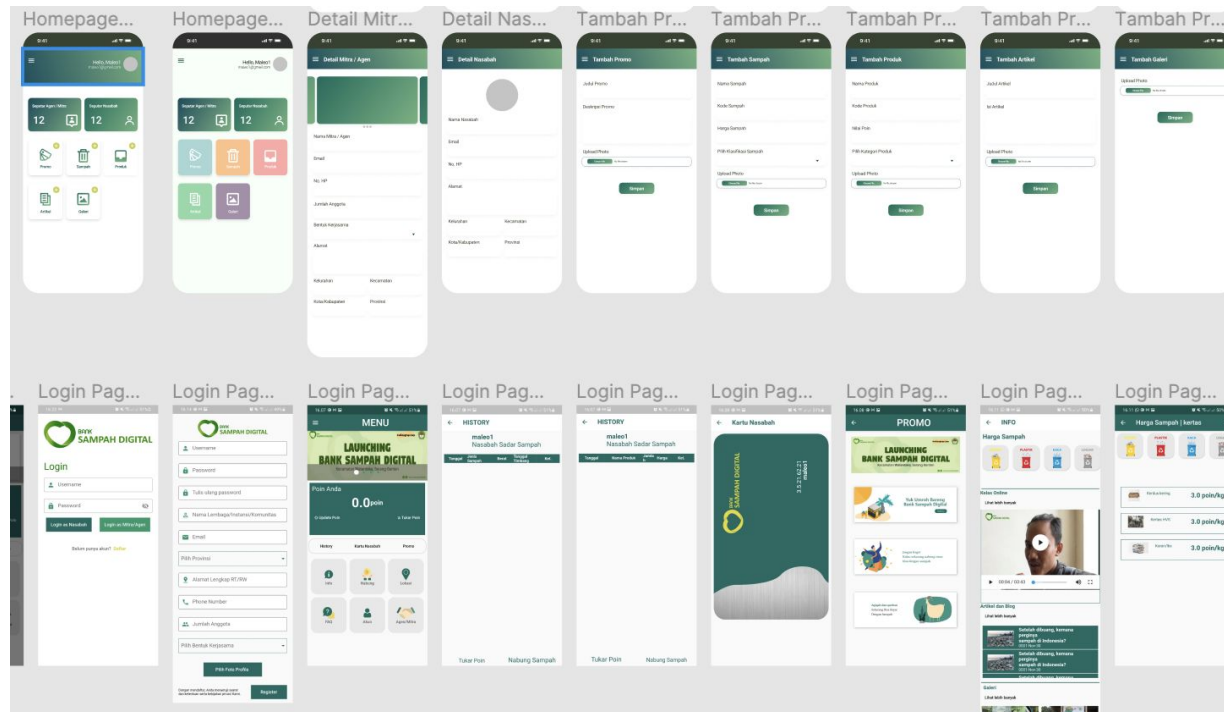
Homepage...
9:41
Hello, Maleo!
Jumlah Agen / Mitra
12
Jumlah Nasabah
12
Promo
Sampah
Produk
Artikel
Galeri

Homepage...
9:41
Hello, Maleo!
Jumlah Agen / Mitra
12
Jumlah Nasabah
12
Promo
Sampah
Produk
Artikel
Galeri

Detail Mitr...
9:41
Detail Mitra / Agen
Nama Mitra / Agen
Email
No. HP
Jumlah Anggota
Bentuk Kerjasama
Alamat
Kelurahan
Kecamatan
Kota/Kabupaten
Provinsi

Detail Nas...
9:41
Detail Nasabah
Nama Nasabah
Email
No. HP
Alamat
Kelurahan
Kecamatan
Kota/Kabupaten
Provinsi

Tambah Pr...
9:41
Tambah Promo
Judul Promo
Deskripsi Promo
Upload Photo
Upload Photo
Simpan

Tambah Pr...
9:41
Tambah Sampah
Nama Sampah
Kode Sampah
Harga Sampah
Pilih Klasifikasi Sampah
Upload Photo
Simpan

Tambah Pr...
9:41
Tambah Produk
Nama Produk
Kode Produk
Nilai Poin
Pilih Kategori Produk
Upload Photo
Simpan

Tambah Pr...
9:41
Tambah Artikel
Judul Artikel
Isi Artikel
Upload Photo
Simpan

Tambah Pr...
9:41
Tambah Galeri
Upload Photo
Simpan

Login Pag...
BSK SAMPAH DIGITAL
Login
Username
Password
Login as Nasabah
Login as Mitra/Agen
Belum punya akun? Daftar

Login Pag...
SAMPAH DIGITAL
Username
Password
Tulis ulang password
Nama Lembaga/Instansi/Komunitas
Email
Pilih Provinsi
Alamat Lengkap RT/RW
Phone Number
Jumlah Anggota
Pilih Bentuk Kerjasama
Pilih Foto Profile
Register

Login Pag...
MENU
LAUNCHING BANK SAMPAH DIGITAL
Poin Anda
0.0poin
Update Poin
Tukar Poin
History
Kartu Nasabah
Promo
Info
Nabung
Lokasi
FAQ
Akun
Agen/Mitra

Login Pag...
HISTORY
maleo1
Nasabah Sadar Sampah
Tanggal
Jenis Sampah
Berat
Tanggal Tertimbang
Ket
Tukar Poin
Nabung Sampah

Login Pag...
HISTORY
maleo1
Nasabah Sadar Sampah
Tanggal
Nama Produk
Harga
Ket
Tukar Poin
Nabung Sampah

Login Pag...
Kartu Nasabah
SAMPAH DIGITAL
maleo1

Login Pag...
PROMO
LAUNCHING BANK SAMPAH DIGITAL
Yuk Unduh Bsmag Bank Sampah Digital

Login Pag...
INFO
Harga Sampah
Kelas Online
Lihat lebih banyak
00:00 / 03:43
Artikel dan Blog
Lihat lebih banyak
Setelah dibuang, kemana perginya sampah di Indonesia?
Setelah dibuang, kemana perginya sampah di Indonesia?
Galeri
Lihat lebih banyak

Login Pag...
Harga Sampah | kertas
3.0 poin/kg
3.0 poin/kg
3.0 poin/kg